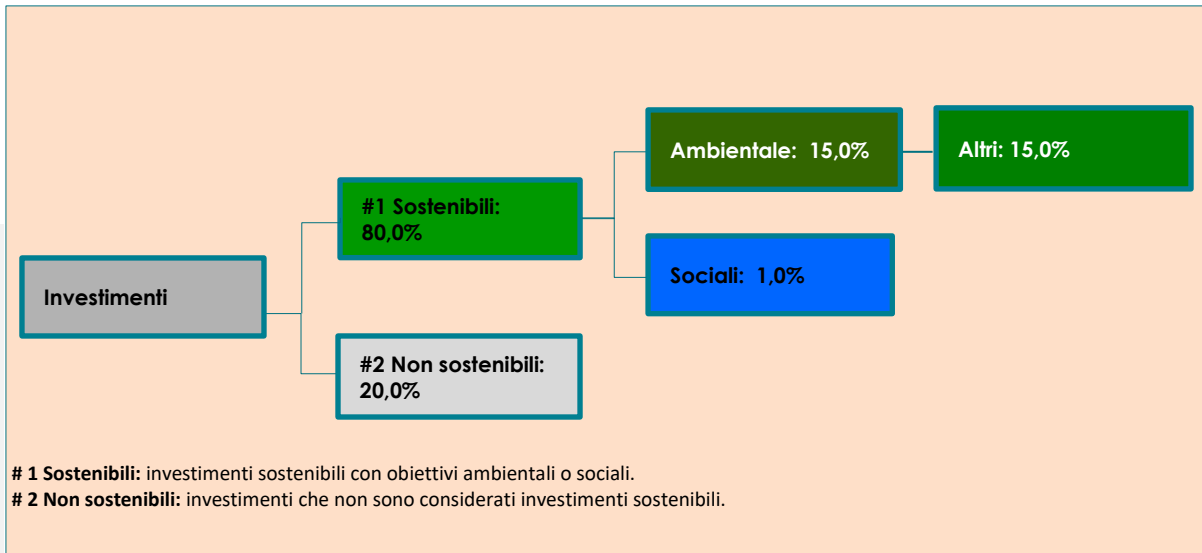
Investimenti

#1 Sostenibili: 80,0%

Ambientale: 15,0%

Altri: 15,0%

Sociali: 1,0%

#2 Non sostenibili: 20,0%

**# 1 Sostenibili:** investimenti sostenibili con obiettivi ambientali o sociali.
**# 2 Non sostenibili:** investimenti che non sono considerati investimenti sostenibili.